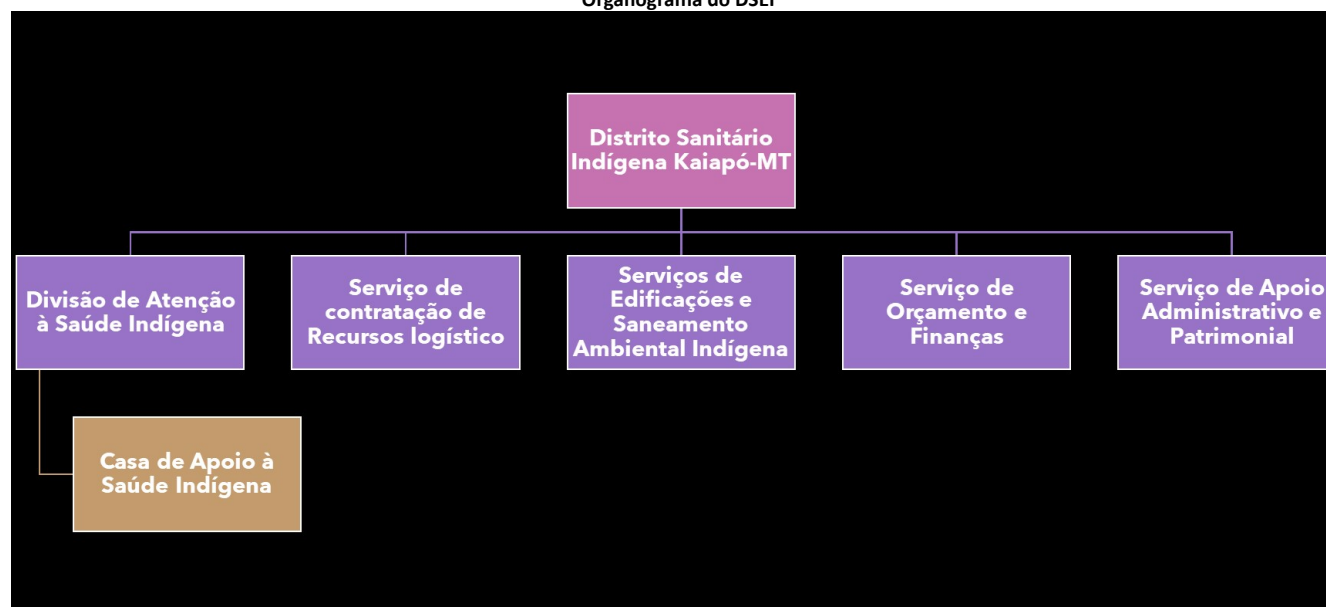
Organograma do DSEI

Distrito Sanitário Indígena Kaiapó-MT

Divisão de Atenção à Saúde Indígena

Serviço de contratação de Recursos logístico

Serviços de Edificações e Saneamento Ambiental Indígena

Serviço de Orçamento e Finanças

Serviço de Apoio Administrativo e Patrimonial

Casa de Apoio à Saúde Indígena